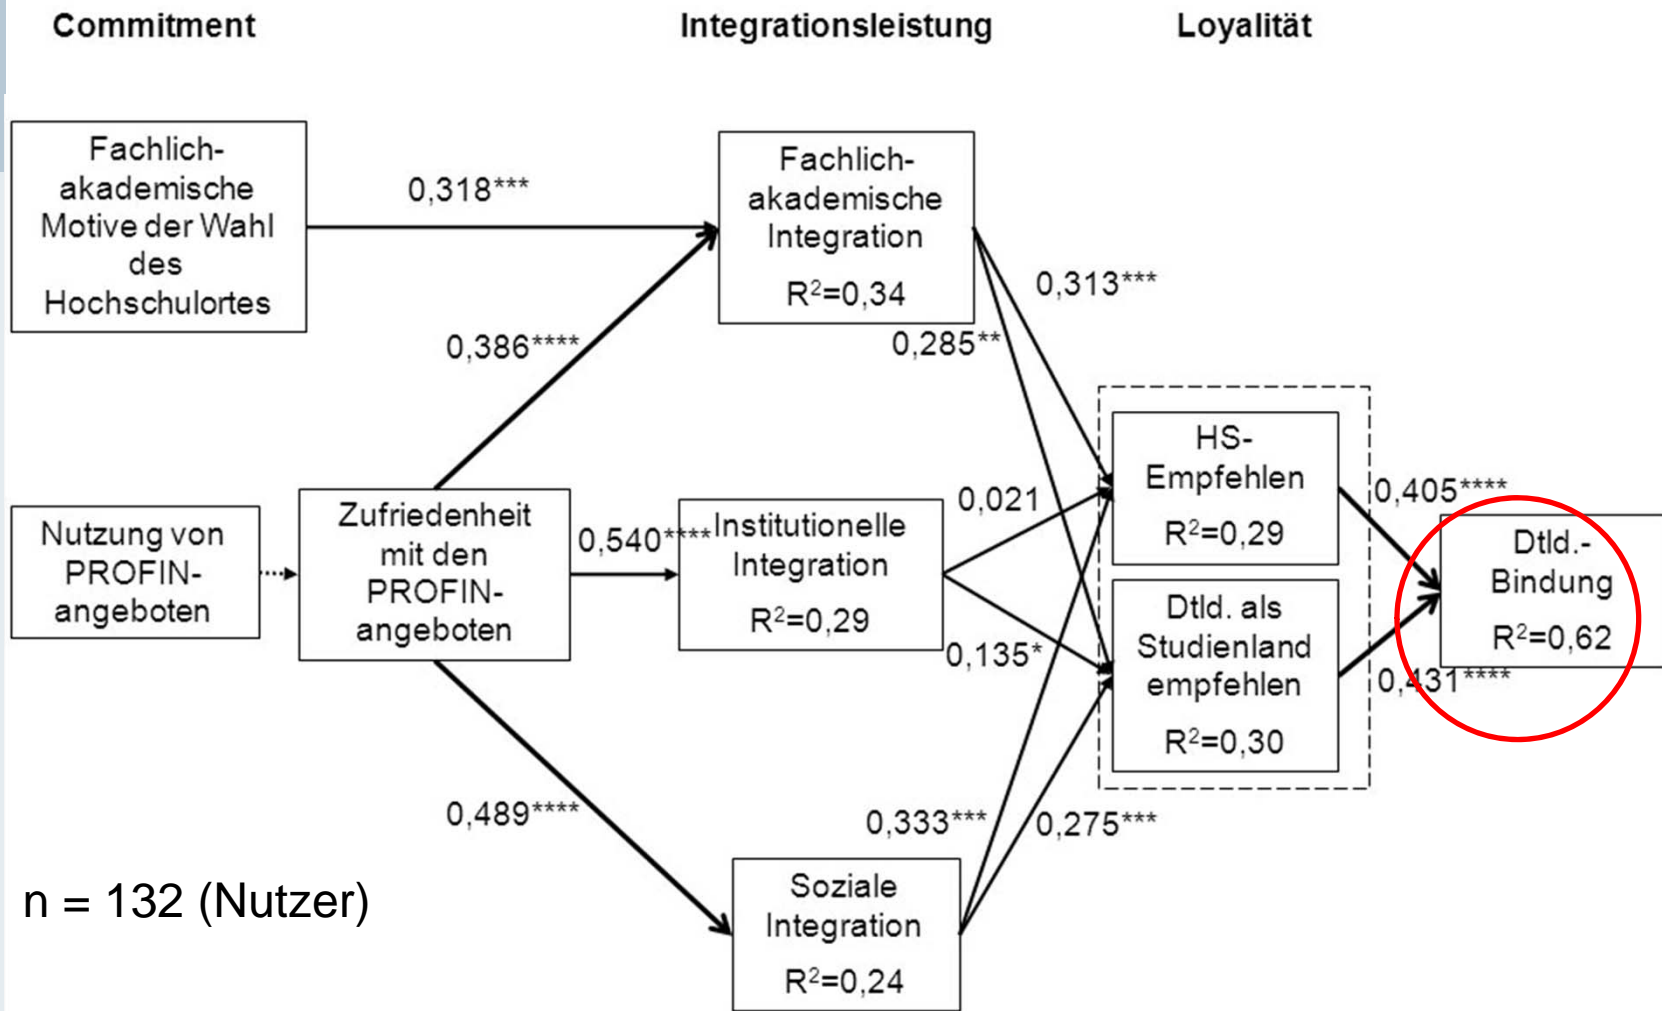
Commitment

Integrationsleistung

Loyalität

Fachlich-akademische Motive der Wahl des Hochschulortes

0,318***

Fachlich-akademische Integration
$R^2$=0,34

0,313***

0,386****

0,285**

HS-Empfehlen
$R^2$=0,29

0,405****

Nutzung von PROFIN-angeboten

Zufriedenheit mit den PROFIN-angeboten

0,540****

Institutionelle Integration
$R^2$=0,29

0,021

Dtld.-Bindung
$R^2$=0,62

0,135*

Dtld. als Studienland empfehlen
$R^2$=0,30

0,431****

0,489****

0,333***

0,275***

n = 132 (Nutzer)

Soziale Integration
$R^2$=0,24